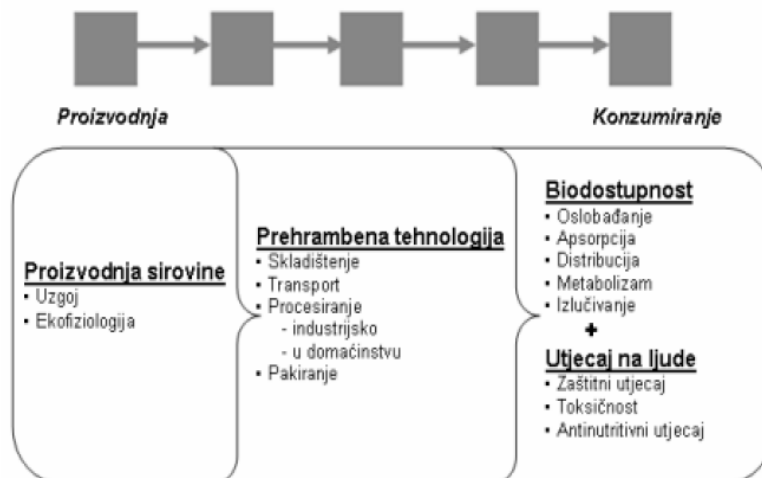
Proizvodnja

Konzumiranje

Proizvodnja sirovine
• Uzgoj
• Ekofiziologija

Prehrambena tehnologija
• Skladištenje
• Transport
• Procesiranje
- industrijsko
- u domaćinstvu
• Pakiranje

Biodostupnost
• Oslobađanje
• Apsorpcija
• Distribucija
• Metabolizam
• Izlučivanje

+

Utjecaj na ljude
• Zaštitni utjecaj
• Toksičnost
• Antinutritivni utjecaj